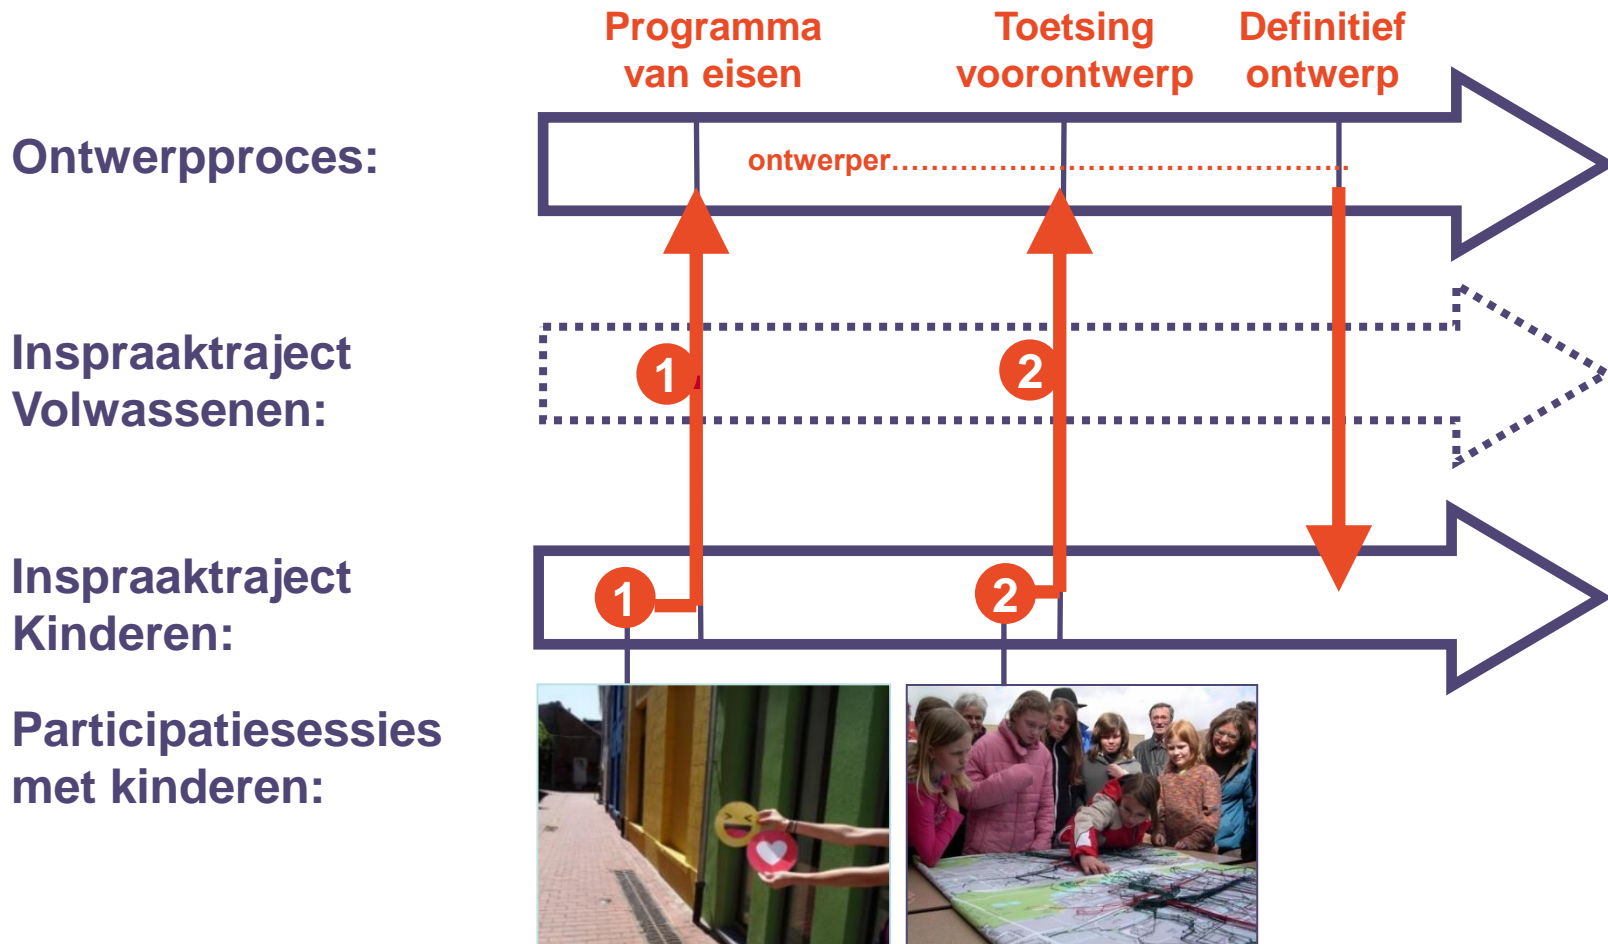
Programma van eisen

Toetsing voorontwerp

Definitief ontwerp

Ontwerpproces:

ontwerper.........................................................

Inspraaktraject Volwassenen:

1

2

Inspraaktraject Kinderen:

1

2

Participatiesessies met kinderen: